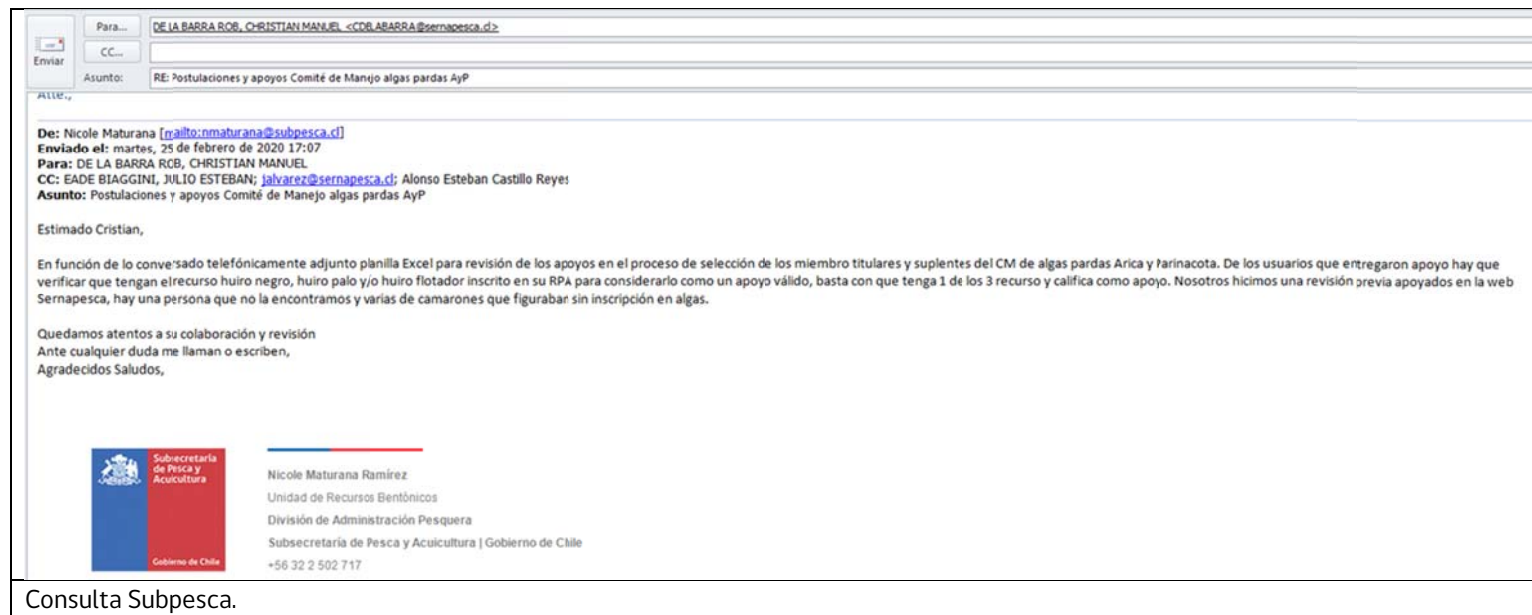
Enviar

Para... DE LA BARRA ROB, CHRISTIAN MANUEL <CDBLABARRA@sernapesca.cl>

CC...

Asunto: RE: Postulaciones y apoyos Comité de Manejo algas pardas AyP

Atte.,

De: Nicole Maturana [mailto:nmaturana@subpesca.cl]
Enviado el: martes, 25 de febrero de 2020 17:07
Para: DE LA BARRA ROB, CHRISTIAN MANUEL
CC: EADE BIAGGINI, JULIO ESTEBAN; jalvarez@sernapesca.cl; Alonso Esteban Castillo Reyes
Asunto: Postulaciones y apoyos Comité de Manejo algas pardas AyP

Estimado Cristian,

En función de lo conversado telefónicamente adjunto planilla Excel para revisión de los apoyos en el proceso de selección de los miembro titulares y suplentes del CM de algas pardas Arica y Parinacota. De los usuarios que entregaron apoyo hay que verificar que tengan elrecurso huiro negro, huiro palo y/o huiro flotador inscrito en su RPA para considerarlo como un apoyo válido, basta con que tenga 1 de los 3 recurso y califica como apoyo. Nosotros hicimos una revisión previa apoyados en la web Sernapesca, hay una persona que no la encontramos y varias de camarones que figuraban sin inscripción en algas.

Quedamos atentos a su colaboración y revisión
Ante cualquier duda me llaman o escriben,
Agradecidos Saludos,

Subsecretaría de Pesca y Acuicultura
Gobierno de Chile

Nicole Maturana Ramírez
Unidad de Recursos Bentónicos
División de Administración Pesquera
Subsecretaría de Pesca y Acuicultura | Gobierno de Chile
+56 32 2 502 717

Consulta Subpesca.